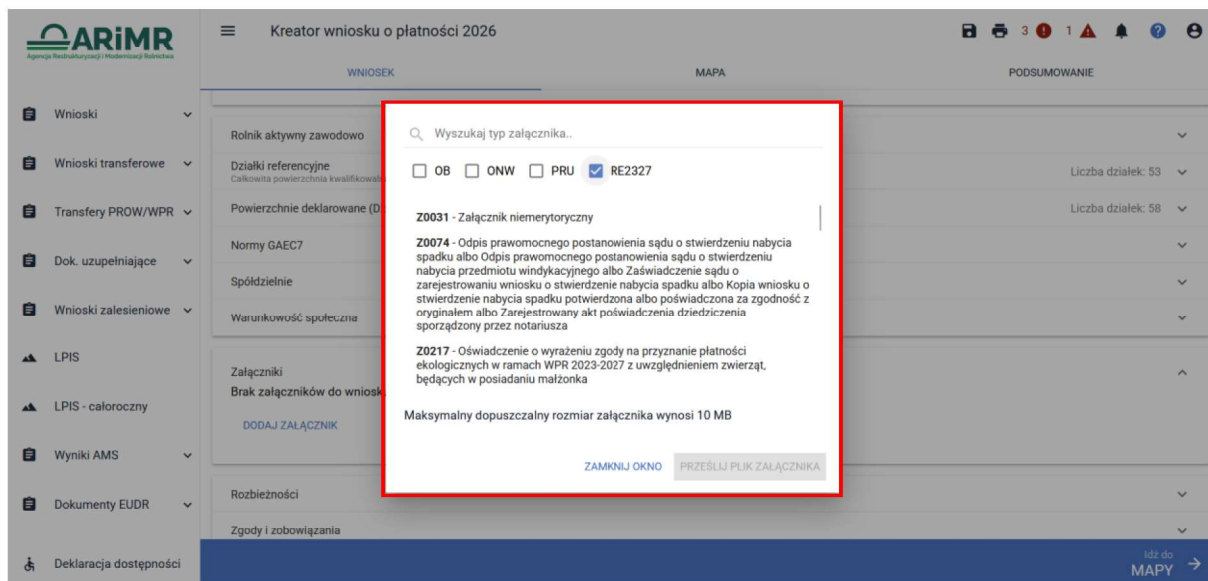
ARiMR
Agencja Restrukturyzacji i Modernizacji Rolnictwa

Kreator wniosku o płatności 2026

3 1

WNIOSEK MAPA PODSUMOWANIE

Wnioski
Wnioski transferowe
Transfery PROW/WPR
Dok. uzupełniające
Wnioski zalesieniowe
LPIS
LPIS - całoroczny
Wyniki AMS
Dokumenty EUDR
Deklaracja dostępności

Rolnik aktywny zawodowo
Działki referencyjne
Całkowita powierzchnia kwalifikowa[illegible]
Liczba działek: 53
Powierzchnie deklarowane (D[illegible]
Liczba działek: 58
Normy GAEC7
Spółdzielnie
Warunkowość społeczna
Załączniki
Brak załączników do wniosk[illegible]
DODAJ ZAŁĄCZNIK
Rozbieżności
Zgody i zobowiązania

Wyszukaj typ załącznika..

OB ONW PRU RE2327

Z0031 - Załącznik niemerytoryczny

Z0074 - Odpis prawomocnego postanowienia sądu o stwierdzeniu nabycia spadku albo Odpis prawomocnego postanowienia sądu o stwierdzeniu nabycia przedmiotu windykacyjnego albo Zaświadczenie sądu o zarejestrowaniu wniosku o stwierdzenie nabycia spadku albo Kopia wniosku o stwierdzenie nabycia spadku potwierdzona albo poświadczona za zgodność z oryginałem albo Zarejestrowany akt poświadczenia dziedziczenia sporządzony przez notariusza

Z0217 - Oświadczenie o wyrażeniu zgody na przyznanie płatności ekologicznych w ramach WPR 2023-2027 z uwzględnieniem zwierząt, będących w posiadaniu małżonka

Maksymalny dopuszczalny rozmiar załącznika wynosi 10 MB

ZAMKNIJ OKNO PRZEŚLIJ PLIK ZAŁĄCZNIKA

Idź do MAPY